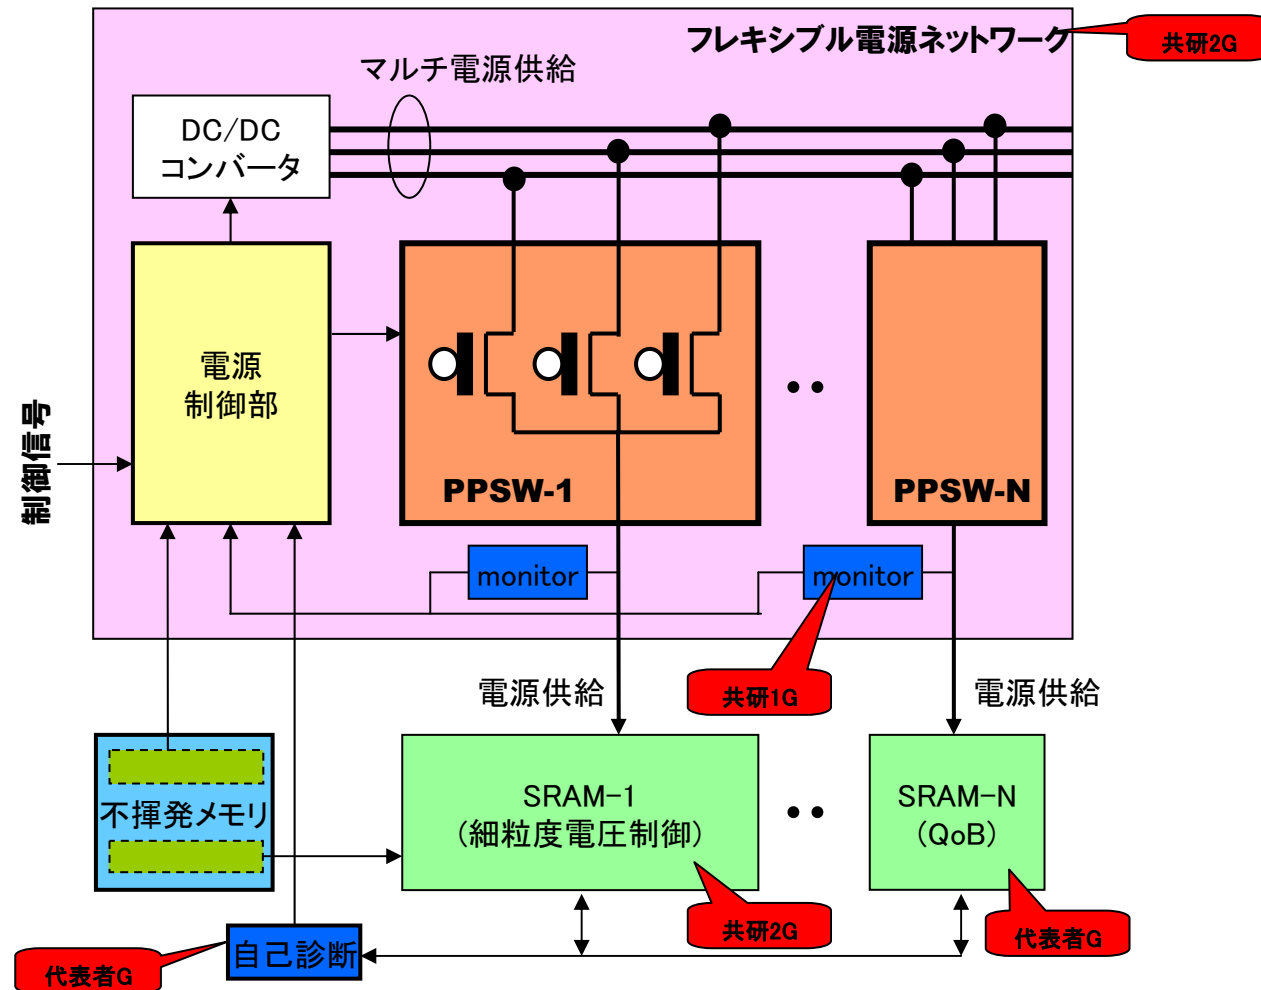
フレキシブル電源ネットワーク

共研2G

マルチ電源供給

DC/DC
コンバータ

電源
制御部

制御信号

PPSW-1

PPSW-N

monitor

monitor

共研1G

電源供給

電源供給

不揮発メモリ

SRAM-1
(細粒度電圧制御)

SRAM-N
(QoB)

共研2G

代表者G

自己診断

代表者G